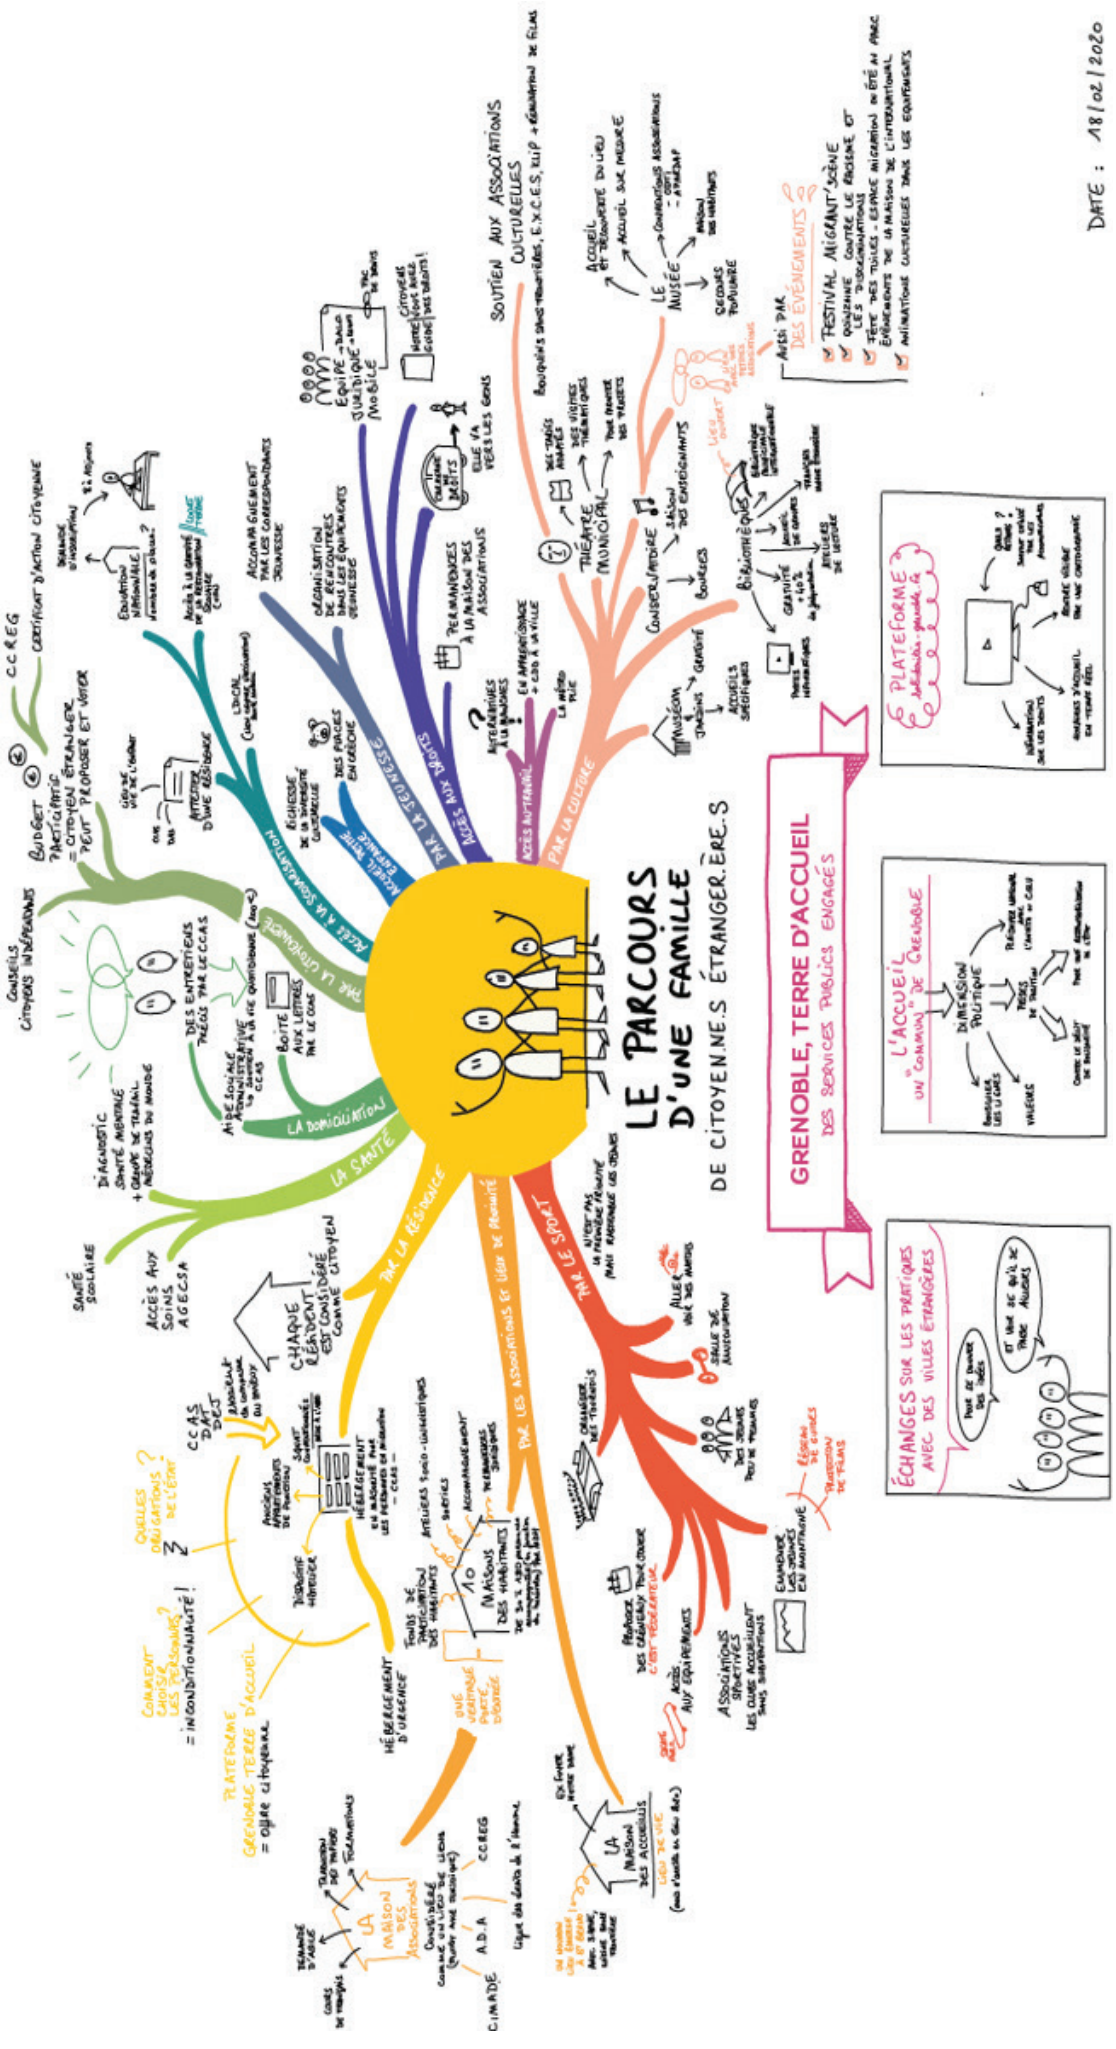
LE PARCOURS D'UNE FAMILLE DE CITOYEN.NE.S ÉTRANGER.ÈRE.S

DATE : 18/02/2020

GRENOBLE, TERRE D'ACCUEIL
DES SERVICES PUBLICS ENGAGÉS

LA SANTÉ
Santé scolaire
Accès aux soins AGECSA
Diagnostic santé mentale + groupe de travail médecins du monde

LA DOMICILIATION
Aide sociale administrative CCAS
Boîte aux lettres par le CCAS
Des entretiens réglés par le CCAS

PAR LA CITOYENNETÉ
Conseils citoyens indépendants
Budget participatif = citoyen étranger peut proposer et voter
CCREG
Certificat d'action citoyenne

ACCÈS À LA SCOLARISATION
Attester d'une résidence
Éducation nationale
Demande d'inscription
Accès à la cantine

PAR LA JEUNESSE
Accompagnement par les correspondants jeunesse
Organisation de rencontres dans les équipements jeunesse
Accueil petite enfance
Richesse de la diversité culturelle
Des places en crèche

ACCÈS AUX DROITS
Équipe juridique mobile
Permanences à la maison des associations
Elle va vers les gens
Citoyens vous avez des droits !

ACCÈS AU TRAVAIL
Les entreprises à la mairie
En apprentissage + CDD à la ville

PAR LA CULTURE
Soutien aux associations culturelles
Théâtre municipal
Conservatoire
Bibliothèques
Muséum
Le musée
Accueil et découverte du lieu
Saison des enseignants
Bourses
Gratuité
Ateliers de lecture
Lieu ouvert

AUSSI PAR DES ÉVÉNEMENTS
Festival Migrant'scène
Quinzaine contre le racisme et les discriminations
Fête des tuiles : espace migration en été au parc
Événements de la maison de l'international
Animations culturelles dans les équipements

PLATEFORME
Information sur les droits

" L'ACCUEIL UN "COMMUN" DE GRENOBLE "
Dimension politique
Valeurs

ÉCHANGES SUR LES PRATIQUES AVEC DES VILLES ÉTRANGÈRES

PAR LE SPORT
N'est pas la première priorité mais rassemble les jeunes
Aller vers les habitants
Salle de musculation
Associations sportives
Accès aux équipements
C'est fédérateur
Réseau de guides

PAR LES ASSOCIATIONS ET LIEUX DE PROXIMITÉ
10 maisons des habitants
Fonds de participation des habitants
Ateliers socio-linguistiques
Accompagnement
Permanences juridiques
Une véritable porte d'entrée
La maison des accueillis
La maison des associations
Cours de français
Demande d'asile
Formations
CIMADE
A.D.A
CCREG

PAR LA RÉSIDENCE
Chaque résident est considéré comme citoyen
CCAS
DAT
DEJ
Hébergement en urgence
Hébergement
Dispositif hôtelier
Quelles obligations de l'État ?
Comment choisir les personnes ?
= Inconditionnalité !
Plateforme Grenoble terre d'accueil
= offre citoyenne